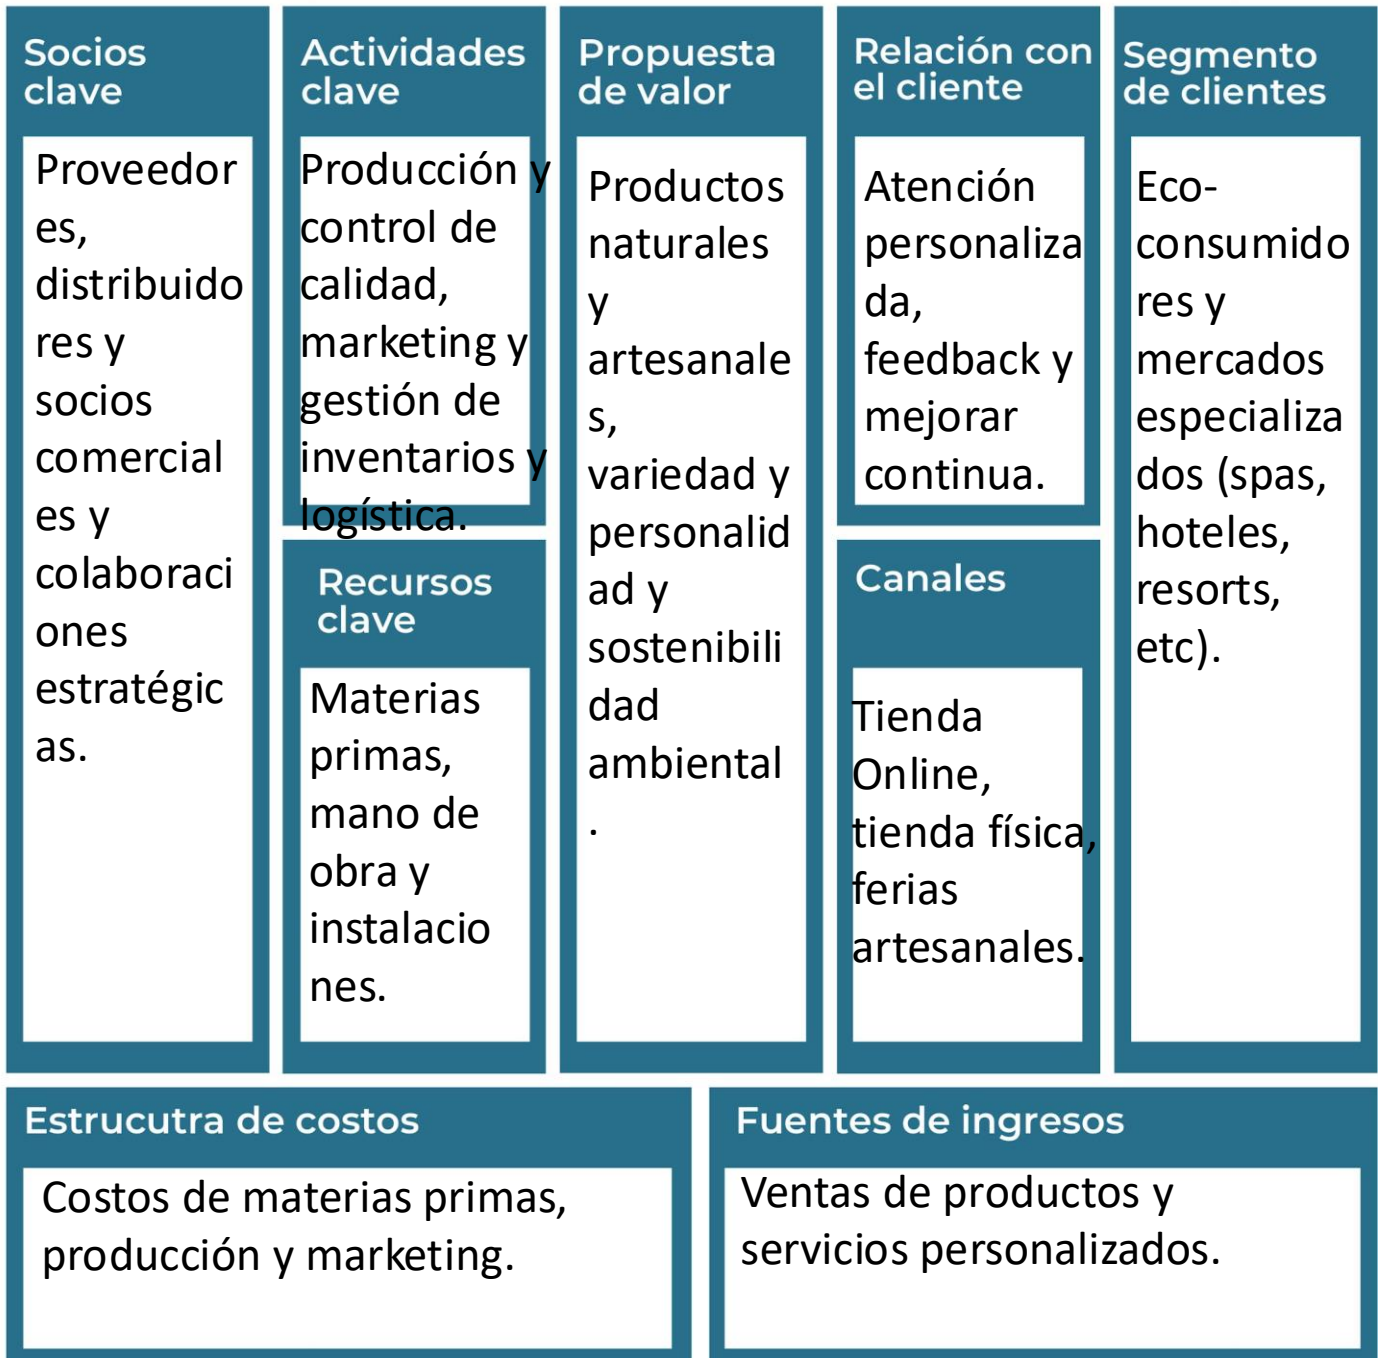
Socios clave

Proveedores, distribuidores y socios comerciales y colaboraciones estratégicas.

Actividades clave

Producción y control de calidad, marketing y gestión de inventarios y logística.

Recursos clave

Materias primas, mano de obra y instalaciones.

Propuesta de valor

Productos naturales y artesanales, variedad y personalidad y sostenibilidad ambiental.

Relación con el cliente

Atención personalizada, feedback y mejorar continua.

Canales

Tienda Online, tienda física, ferias artesanales.

Segmento de clientes

Eco-consumidores y mercados especializados (spas, hoteles, resorts, etc).

Estrucutra de costos

Costos de materias primas, producción y marketing.

Fuentes de ingresos

Ventas de productos y servicios personalizados.